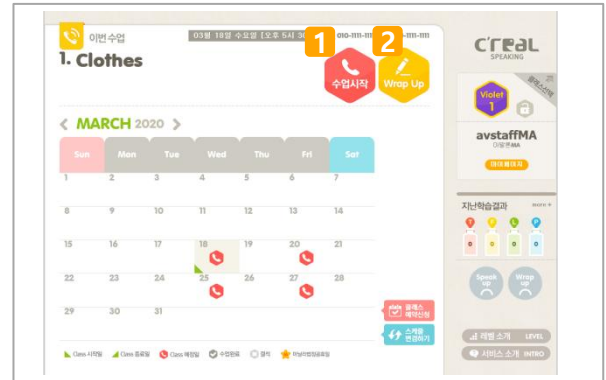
이번 수업

1. Clothes

03월 18일 수요일 [오후 5시 30

010-1111-1111

1

수업시작

2

Wrap Up

C'real SPEAKING

Violet 1

avstaffMA

마이페이지

MARCH 2020

| Sun | Mon | Tue | Wed | Thu | Fri | Sat |
|---|---|---|---|---|---|---|
| 1 | 2 | 3 | 4 | 5 | 6 | 7 |
| 8 | 9 | 10 | 11 | 12 | 13 | 14 |
| 15 | 16 | 17 | 18 | 19 | 20 | 21 |
| 22 | 23 | 24 | 25 | 26 | 27 | 28 |
| 29 | 30 | 31 | | | | |

지난학습결과 more

0 0 0 0

Speak up

Wrap up

클래스 예약신청

스케줄 변경하기

Class 시작일 Class 종료일 Class 예정일 수업완료 결석

레벨 소개 LEVEL

서비스 소개 INTRO